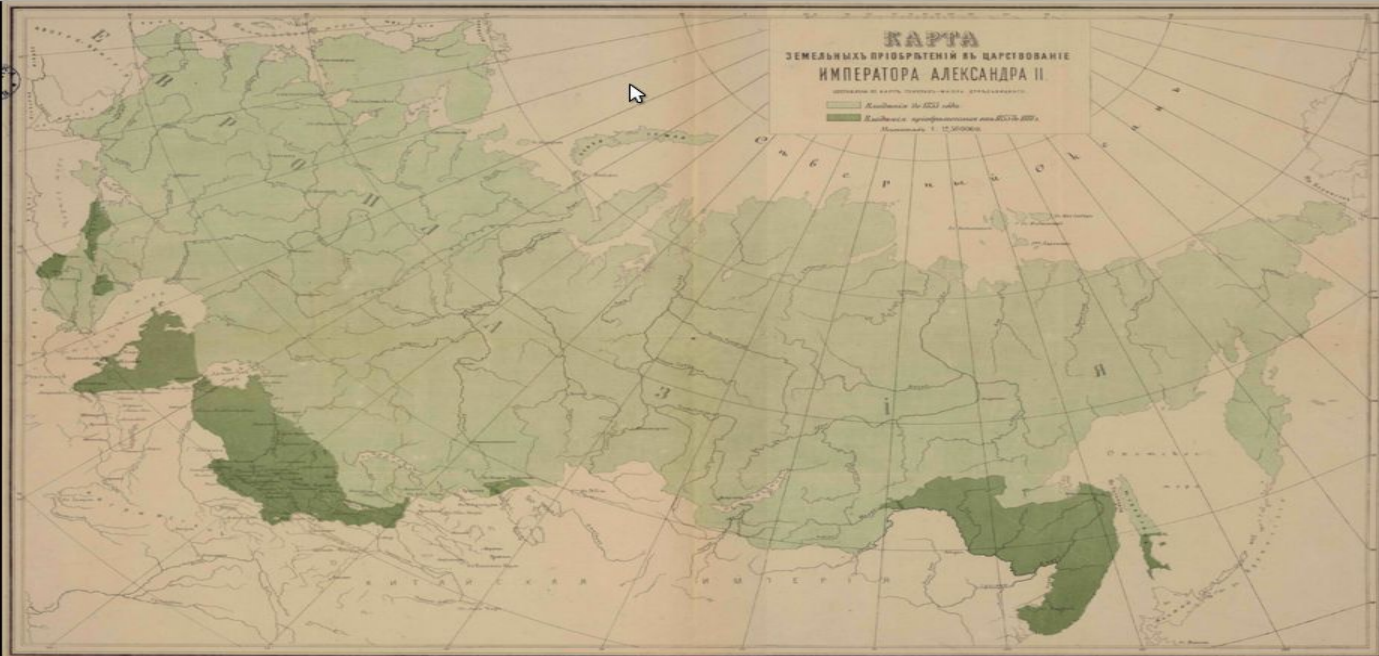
КАРТА
земельныхъ пріобрѣтеній въ царствованіе
ИМПЕРАТОРА АЛЕКСАНДРА II
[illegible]

Владѣнія до 1855 года
Владѣнія пріобрѣтенныя отъ 1855 до 1881 г.
Масштабъ 1 : 12 500 000

Е В Р О П А

С і б е р ь

С ѣ в е р н ы й   О к е а н ъ

А З І Я

К И Т А Й С К А Я   И М П Е Р І Я

Охотское море